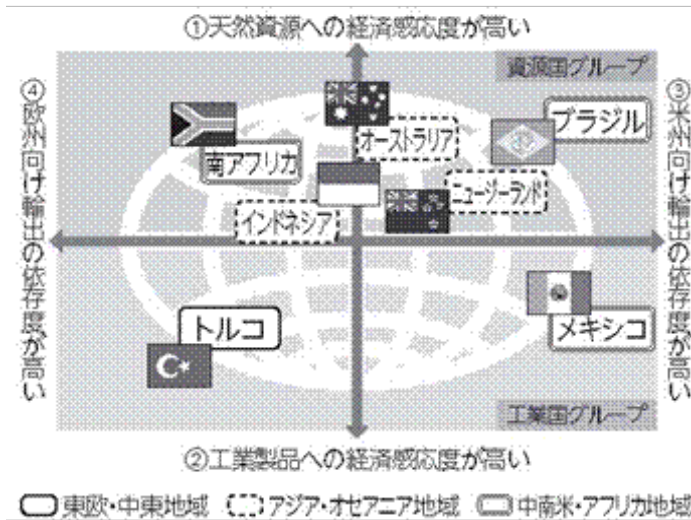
①天然資源への経済感応度が高い

資源国グループ

④欧州向け輸出の依存度が高い

③米州向け輸出の依存度が高い

オーストラリア

ブラジル

南アフリカ

ニュージーランド

インドネシア

トルコ

メキシコ

工業国グループ

②工業製品への経済感応度が高い

東欧・中東地域　アジア・オセアニア地域　中南米・アフリカ地域